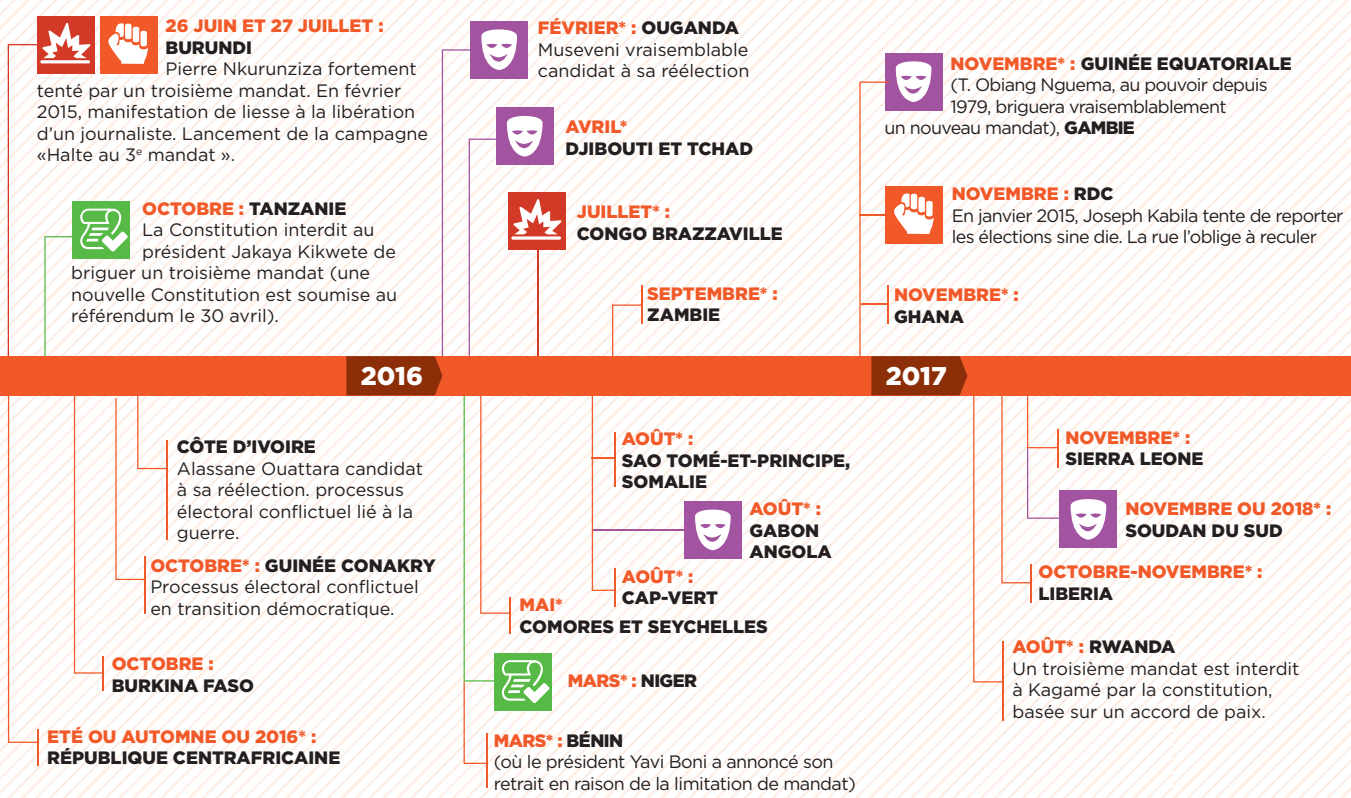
26 JUIN ET 27 JUILLET : BURUNDI
Pierre Nkurunziza fortement tenté par un troisième mandat. En février 2015, manifestation de liesse à la libération d'un journaliste. Lancement de la campagne «Halte au 3$^e$ mandat ».

OCTOBRE : TANZANIE
La Constitution interdit au président Jakaya Kikwete de briguer un troisième mandat (une nouvelle Constitution est soumise au référendum le 30 avril).

FÉVRIER* : OUGANDA
Museveni vraisemblable candidat à sa réélection

AVRIL*
DJIBOUTI ET TCHAD

JUILLET* :
CONGO BRAZZAVILLE

SEPTEMBRE* :
ZAMBIE

NOVEMBRE* : GUINÉE EQUATORIALE
(T. Obiang Nguema, au pouvoir depuis 1979, briguera vraisemblablement un nouveau mandat), GAMBIE

NOVEMBRE : RDC
En janvier 2015, Joseph Kabila tente de reporter les élections sine die. La rue l'oblige à reculer

NOVEMBRE* :
GHANA

2016

2017

CÔTE D'IVOIRE
Alassane Ouattara candidat à sa réélection. processus électoral conflictuel lié à la guerre.

OCTOBRE* : GUINÉE CONAKRY
Processus électoral conflictuel en transition démocratique.

OCTOBRE :
BURKINA FASO

ETÉ OU AUTOMNE OU 2016* :
RÉPUBLIQUE CENTRAFRICAINE

AOÛT* :
SAO TOMÉ-ET-PRINCIPE, SOMALIE

AOÛT* :
GABON
ANGOLA

AOÛT* :
CAP-VERT

MAI*
COMORES ET SEYCHELLES

MARS* : NIGER

MARS* : BÉNIN
(où le président Yavi Boni a annoncé son retrait en raison de la limitation de mandat)

NOVEMBRE* :
SIERRA LEONE

NOVEMBRE OU 2018* :
SOUDAN DU SUD

OCTOBRE-NOVEMBRE* :
LIBERIA

AOÛT* : RWANDA
Un troisième mandat est interdit à Kagamé par la constitution, basée sur un accord de paix.